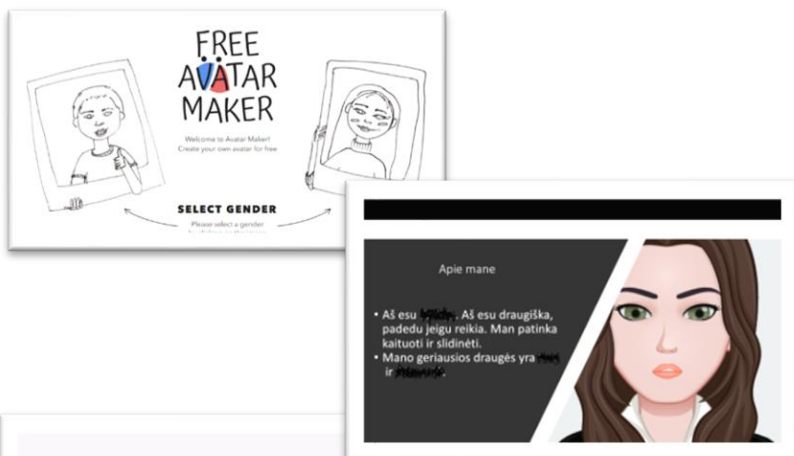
FREE AVATAR MAKER

Welcome to Avatar Maker! Create your own avatar for free

SELECT GENDER

Please select a gender

Apie mane

• Aš esu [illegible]. Aš esu draugiška, padedu jeigu reikia. Man patinka kaituoti ir slidinėti.
• Mano geriausios draugės yra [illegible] ir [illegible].